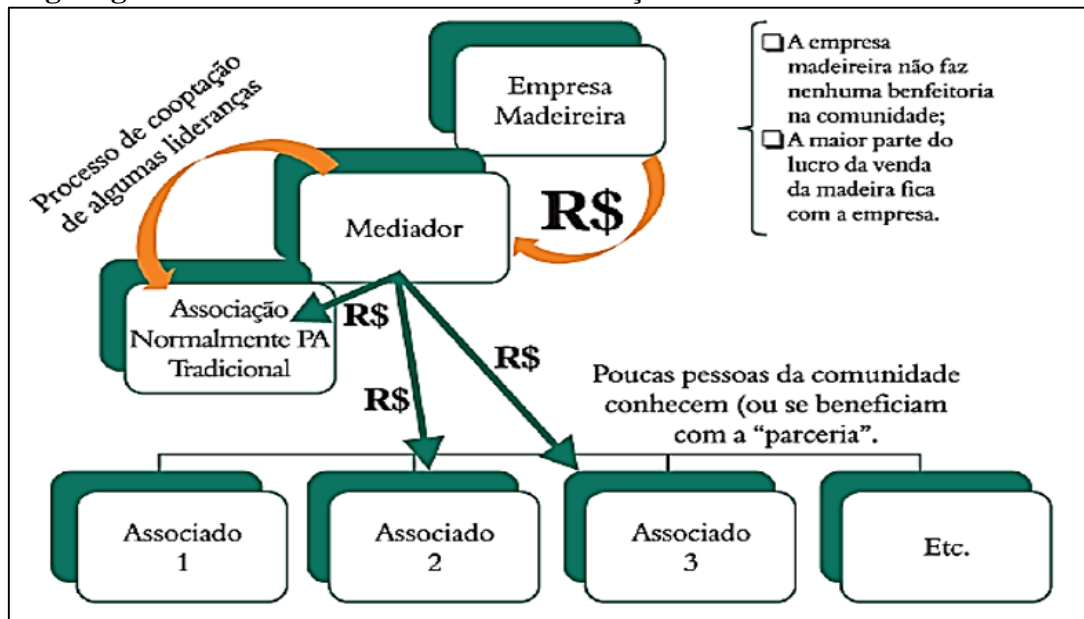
Processo de cooptação de algumas lideranças

Empresa Madeireira

A empresa madeireira não faz nenhuma benfeitoria na comunidade;
A maior parte do lucro da venda da madeira fica com a empresa.

R$

Mediador

Associação Normalmente PA Tradicional

R$

R$

R$

Poucas pessoas da comunidade conhecem (ou se beneficiam com a "parceria".

Associado 1

Associado 2

Associado 3

Etc.